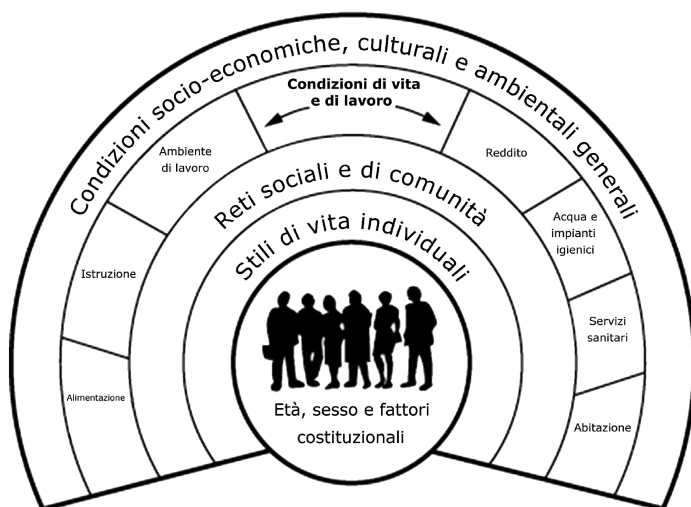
Condizioni socio-economiche, culturali e ambientali generali

Condizioni di vita e di lavoro

Ambiente di lavoro

Reddito

Reti sociali e di comunità

Stili di vita individuali

Istruzione

Acqua e impianti igienici

Servizi sanitari

Alimentazione

Abitazione

Età, sesso e fattori costituzionali